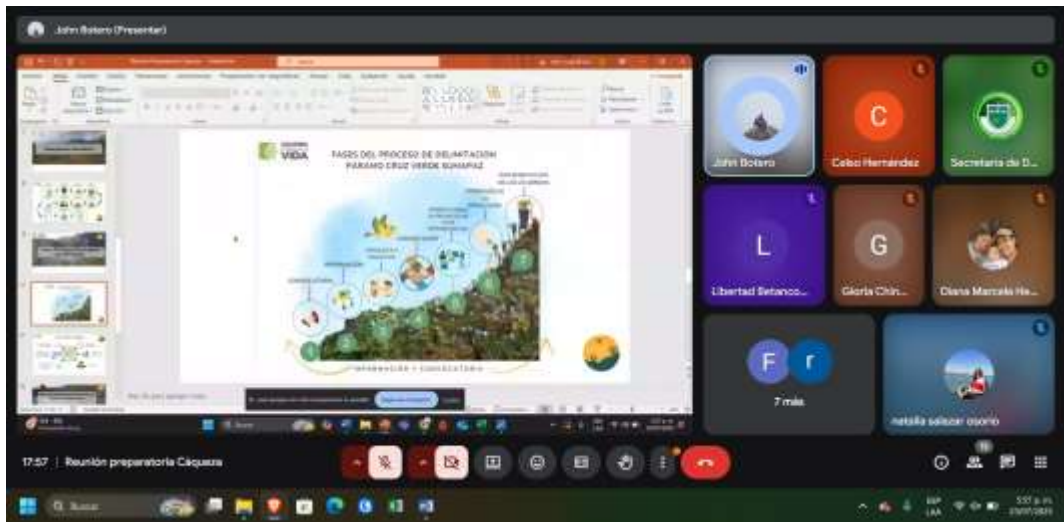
John Botero (Presentar)

VIDA

FASES DEL PROCESO DE DELIMITACIÓN
PÁRAMO CRUZ VERDE SUMAPAZ

INFORMACIÓN Y CONVOCATORIA

John Botero

C

Celso Hernández

Secretaria de D...

L

Libertad Betanco...

G

Gloria Chin...

Diana Marcela He...

F

r

7 más

natalia salazar osorio

17:57 | Reunión preparatoria Cáqueza

Buscar